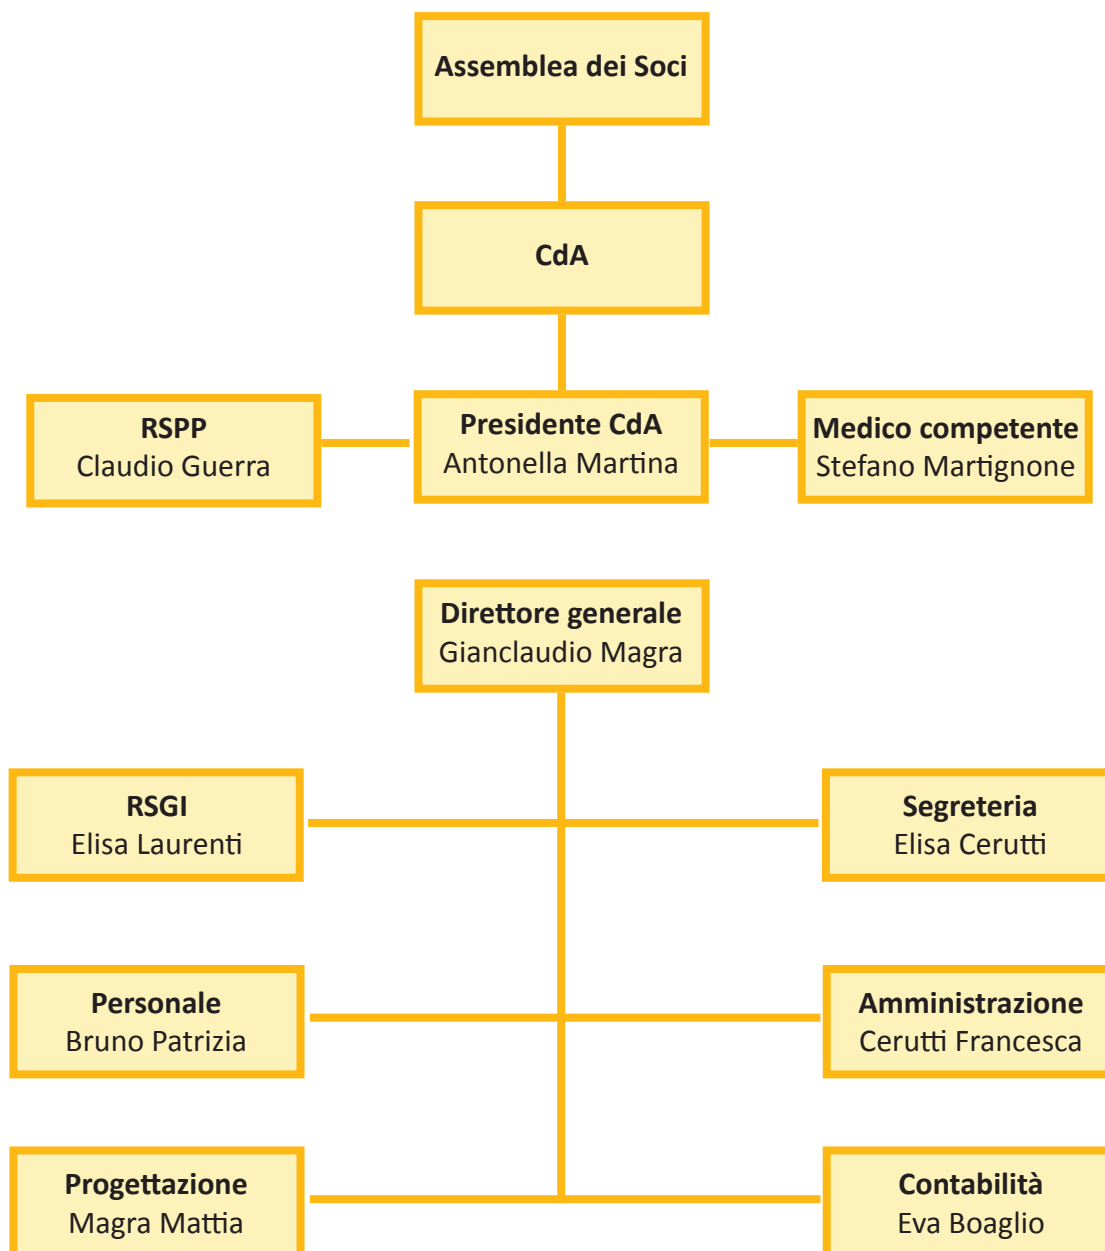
Assemblea dei Soci

CdA

RSPP
Claudio Guerra

Presidente CdA
Antonella Martina

Medico competente
Stefano Martignone

Direttore generale
Gianclaudio Magra

RSGI
Elisa Laurenti

Segreteria
Elisa Cerutti

Personale
Bruno Patrizia

Amministrazione
Cerutti Francesca

Progettazione
Magra Mattia

Contabilità
Eva Boaglio